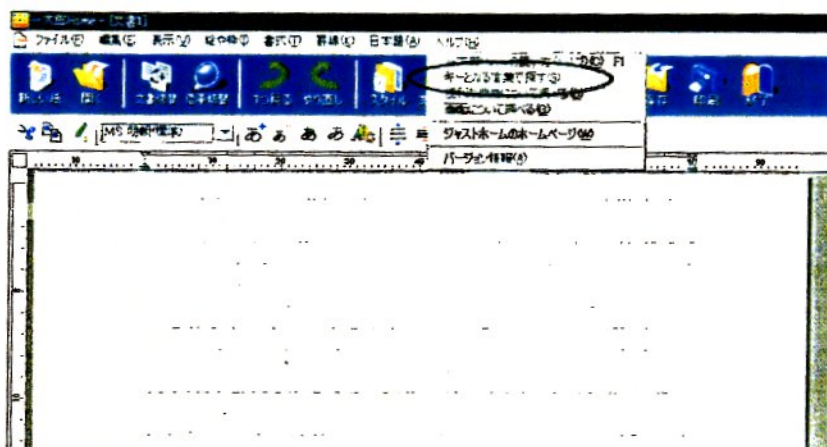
一太郎Home - [文書1]

ファイル(F) 編集(E) 表示(V) 挿入(I) 書式(T) 罫線(K) 日本語(A) ヘルプ(H)

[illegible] F1
キーとなる言葉で探す(S)
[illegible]
画面について調べる(Q)
ジャストホームのホームページ(W)
バージョン情報(A)

新しい文書 開く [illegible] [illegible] 元に戻す やり直し スタイル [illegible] 印刷 終了

MS 明朝(標準) あ あ あ あ